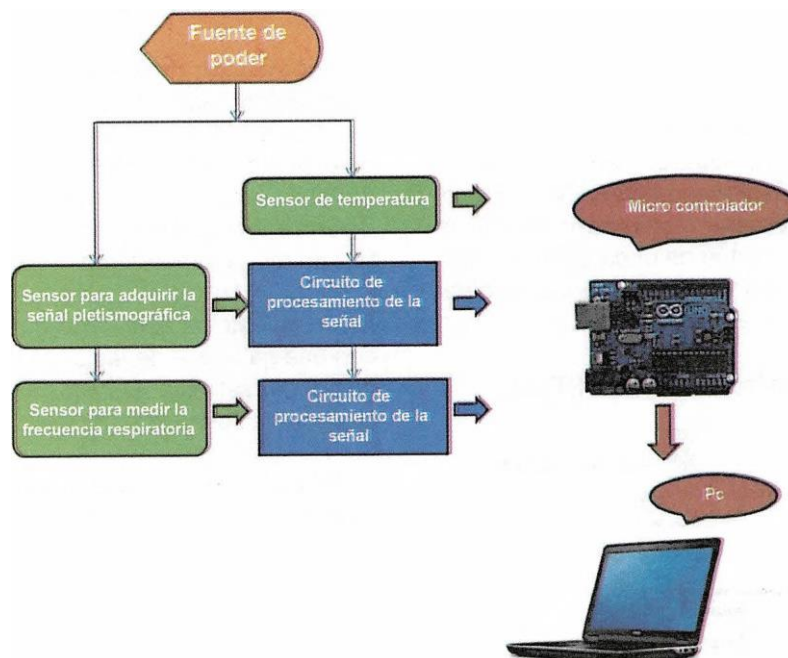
Fuente de poder

Sensor de temperatura

Micro controlador

Sensor para adquirir la señal pletismográfica

Circuito de procesamiento de la señal

Sensor para medir la frecuencia respiratoria

Circuito de procesamiento de la señal

Pc